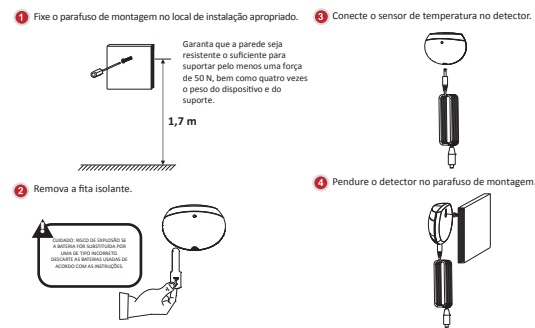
1 Fixe o parafuso de montagem no local de instalação apropriado.

Garanta que a parede seja resistente o suficiente para suportar pelo menos uma força de 50 N, bem como quatro vezes o peso do dispositivo e do suporte.

1,7 m

2 Remova a fita isolante.

CUIDADO: RISCO DE EXPLOSÃO SE A BATERIA FOR SUBSTITUÍDA POR UMA DE TIPO INCORRETO. DESCARTE AS BATERIAS USADAS DE ACORDO COM AS INSTRUÇÕES.

3 Conecte o sensor de temperatura no detector.

4 Pendure o detector no parafuso de montagem.